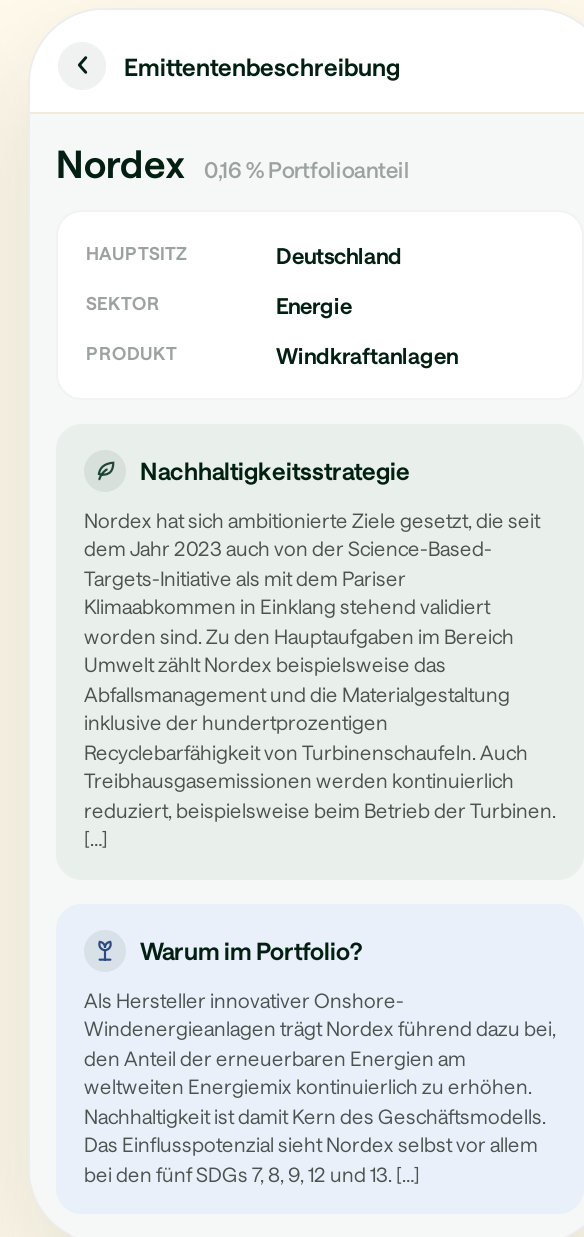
Emittentenbeschreibung

Nordex 0,16 % Portfolioanteil

| HAUPTSITZ | Deutschland |
|---|---|
| SEKTOR | Energie |
| PRODUKT | Windkraftanlagen |

Nachhaltigkeitsstrategie

Nordex hat sich ambitionierte Ziele gesetzt, die seit dem Jahr 2023 auch von der Science-Based-Targets-Initiative als mit dem Pariser Klimaabkommen in Einklang stehend validiert worden sind. Zu den Hauptaufgaben im Bereich Umwelt zählt Nordex beispielsweise das Abfallsmanagement und die Materialgestaltung inklusive der hundertprozentigen Recyclebarfähigkeit von Turbinenschaufeln. Auch Treibhausgasemissionen werden kontinuierlich reduziert, beispielsweise beim Betrieb der Turbinen. [...]

Warum im Portfolio?

Als Hersteller innovativer Onshore-Windenergieanlagen trägt Nordex führend dazu bei, den Anteil der erneuerbaren Energien am weltweiten Energiemix kontinuierlich zu erhöhen. Nachhaltigkeit ist damit Kern des Geschäftsmodells. Das Einflusspotenzial sieht Nordex selbst vor allem bei den fünf SDGs 7, 8, 9, 12 und 13. [...]